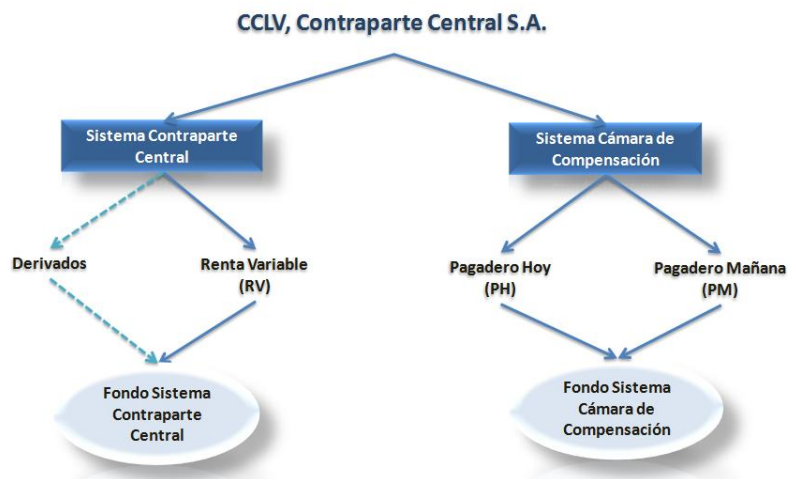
CCLV, Contraparte Central S.A.

Sistema Contraparte Central

Sistema Cámara de Compensación

Derivados

Renta Variable (RV)

Pagadero Hoy (PH)

Pagadero Mañana (PM)

Fondo Sistema Contraparte Central

Fondo Sistema Cámara de Compensación